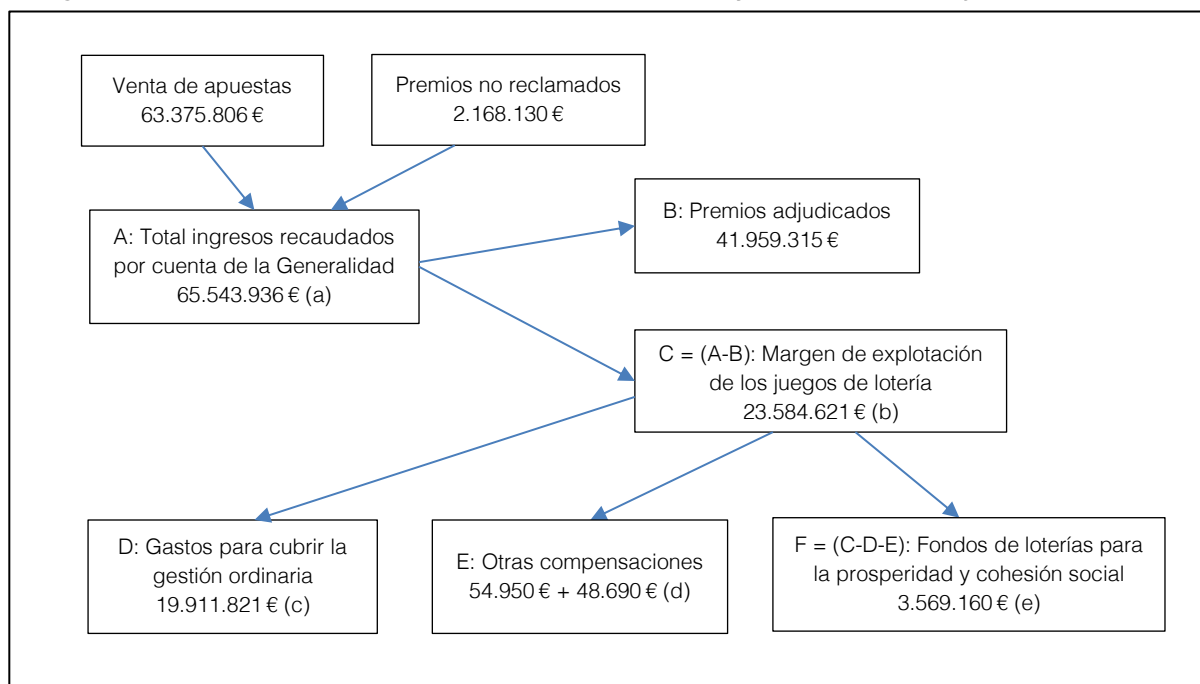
Venta de apuestas
63.375.806 €

Premios no reclamados
2.168.130 €

A: Total ingresos recaudados por cuenta de la Generalidad
65.543.936 € (a)

B: Premios adjudicados
41.959.315 €

C = (A-B): Margen de explotación de los juegos de lotería
23.584.621 € (b)

D: Gastos para cubrir la gestión ordinaria
19.911.821 € (c)

E: Otras compensaciones
54.950 € + 48.690 € (d)

F = (C-D-E): Fondos de loterías para la prosperidad y cohesión social
3.569.160 € (e)